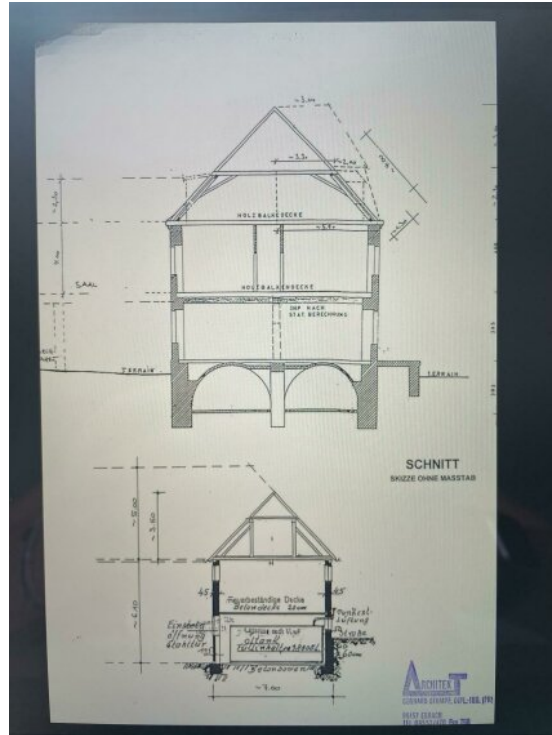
~3,2m

~2,2m

~2,4m

~3m

HOLZBALKENDECKE

SAAL

HOLZBALKENDECKE

DIF. NACH STAT. BERECHNUNG

TERRAIN

TERRAIN

SCHNITT
SKIZZE OHNE MASSTAB

~5,80

~3,60

~2,40

45

45

Feuerbeständige Decke Betondecke 16cm

Einstieg öffnung Stahltür

Öltank

Ventilation

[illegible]

~3,60

ARCHITEKT
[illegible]